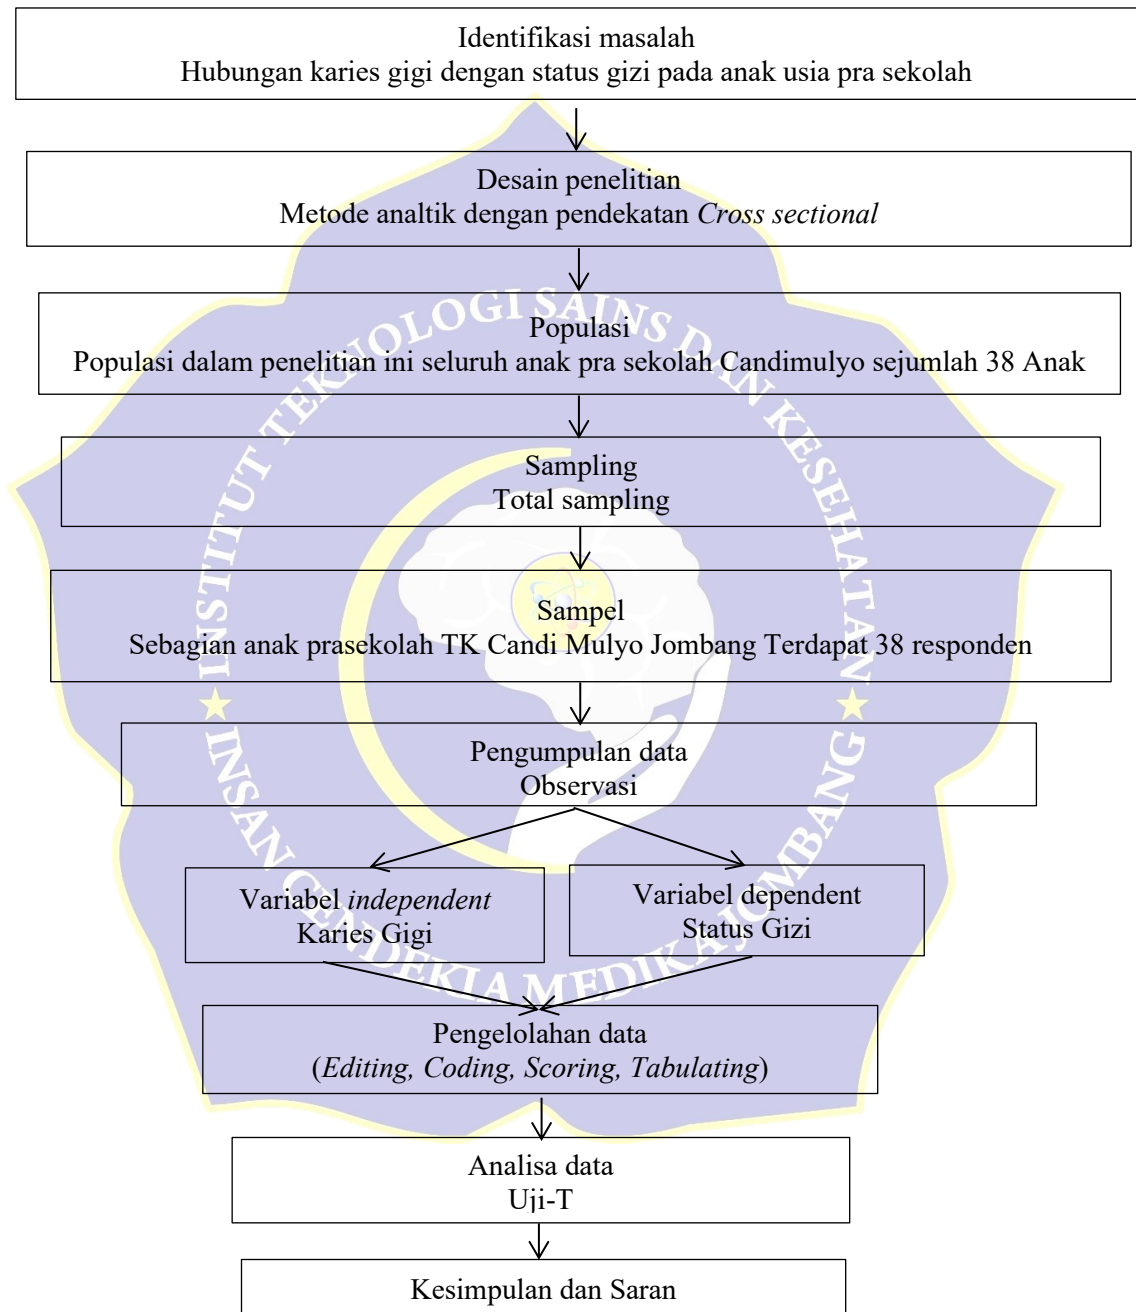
Identifikasi masalah
Hubungan karies gigi dengan status gizi pada anak usia pra sekolah

Desain penelitian
Metode analtik dengan pendekatan *Cross sectional*

Populasi
Populasi dalam penelitian ini seluruh anak pra sekolah Candimulyo sejumlah 38 Anak

Sampling
Total sampling

Sampel
Sebagian anak prasekolah TK Candi Mulyo Jombang Terdapat 38 responden

Pengumpulan data
Observasi

Variabel *independent*
Karies Gigi

Variabel dependent
Status Gizi

Pengelolahan data
(*Editing, Coding, Scoring, Tabulating*)

Analisa data
Uji-T

Kesimpulan dan Saran

INSTITUT TEKNOLOGI SAINS DAN KESEHATAN INSAN CENDEKIA MEDIKA JOMBANG